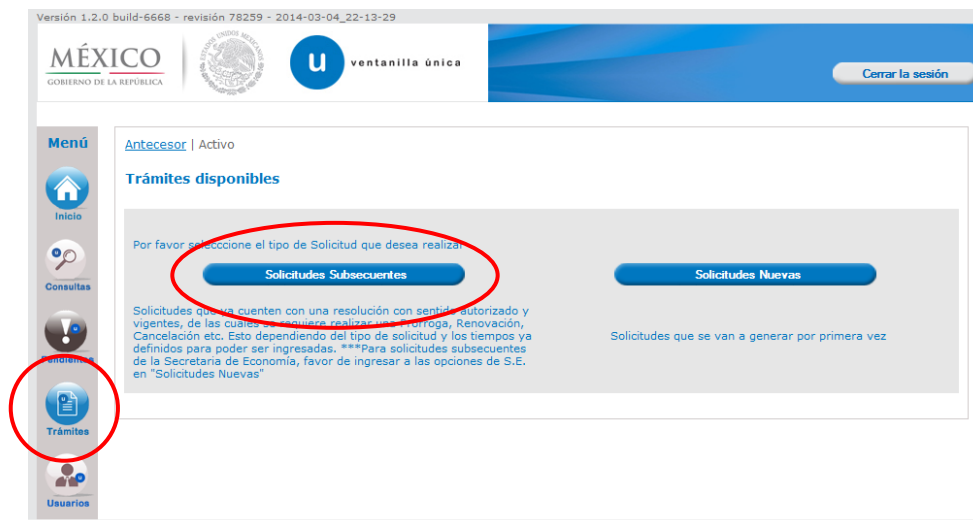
Versión 1.2.0 build-6668 - revisión 78259 - 2014-03-04_22-13-29

MÉXICO
GOBIERNO DE LA REPÚBLICA

ESTADOS UNIDOS MEXICANOS

u ventanilla única

Cerrar la sesión

Menú

Inicio

Consultas

Pendientes

Trámites

Usuarios

Antecesor | Activo

Trámites disponibles

Por favor seleccione el tipo de Solicitud que desea realizar

Solicitudes Subsecuentes

Solicitudes Nuevas

Solicitudes que ya cuenten con una resolución con sentido autorizado y vigentes, de las cuales se requiere realizar una Prorroga, Renovación, Cancelación etc. Esto dependiendo del tipo de solicitud y los tiempos ya definidos para poder ser ingresadas. ***Para solicitudes subsecuentes de la Secretaria de Economía, favor de ingresar a las opciones de S.E. en "Solicitudes Nuevas"

Solicitudes que se van a generar por primera vez